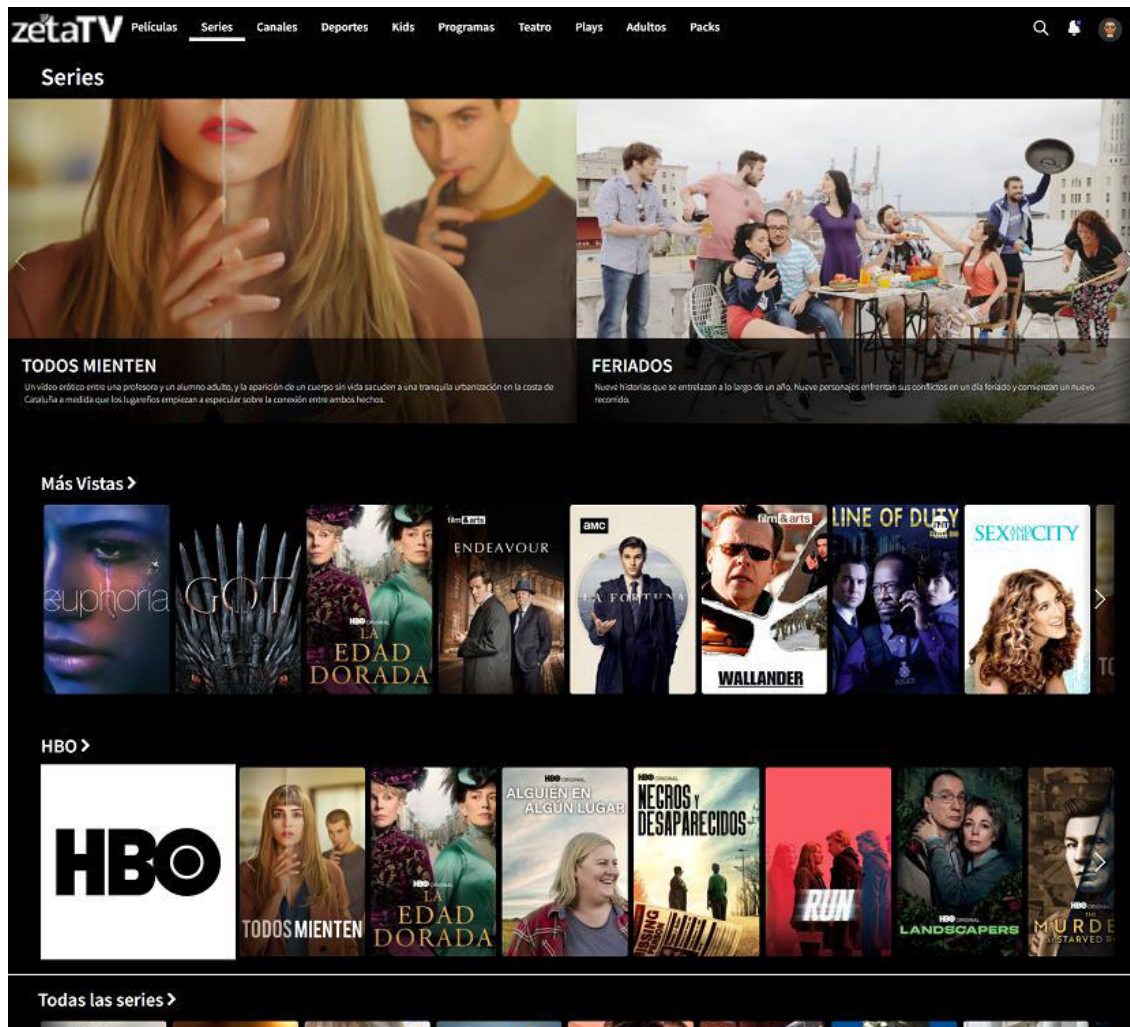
zetaTV Películas Series Canales Deportes Kids Programas Teatro Plays Adultos Packs

Series

TODOS MIENTEN
Un vídeo erótico entre una profesora y un alumno adulto, y la aparición de un cuerpo sin vida sacuden a una tranquila urbanización en la costa de Cataluña a medida que los lugareños empiezan a especular sobre la conexión entre ambos hechos.

FERIADOS
Nueve historias que se entrelazan a lo largo de un año. Nueve personajes enfrentan sus conflictos en un día feriado y comienzan un nuevo recorrido.

Más Vistas >

euphoria
GOT
HBO ORIGINAL LA EDAD DORADA
film&arts ENDEAVOUR
amc LA FORTUNA
film&arts WALLANDER
LINE OF DUTY
SEX AND THE CITY

HBO >

HBO
TODOS MIENTEN
HBO LA EDAD DORADA
HBO ORIGINAL ALGUIEN EN ALGÚN LUGAR
HBO ORIGINAL NECROS Y DESAPARECIDOS
RUN
HBO ORIGINAL LANDSCAPERS
HBO THE MURDE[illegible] STARVED RE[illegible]

Todas las series >